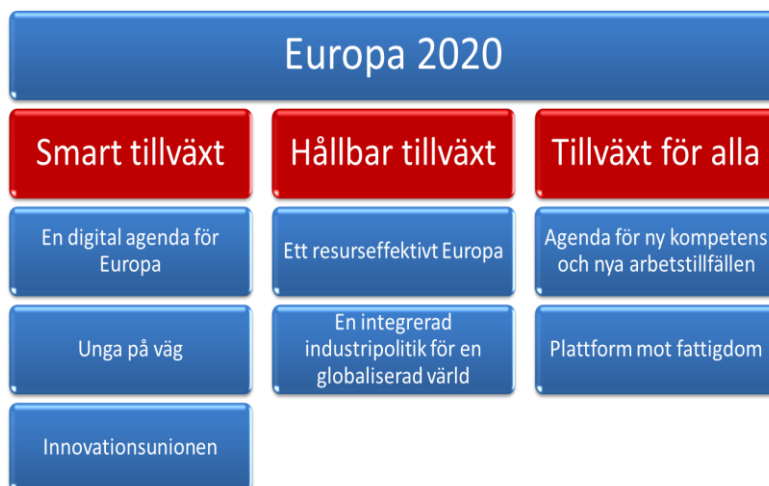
Europa 2020

Smart tillväxt

En digital agenda för Europa

Unga på väg

Innovationsunionen

Hållbar tillväxt

Ett resurseffektivt Europa

En integrerad industripolitik för en globaliserad värld

Tillväxt för alla

Agenda för ny kompetens och nya arbetstillfällen

Plattform mot fattigdom